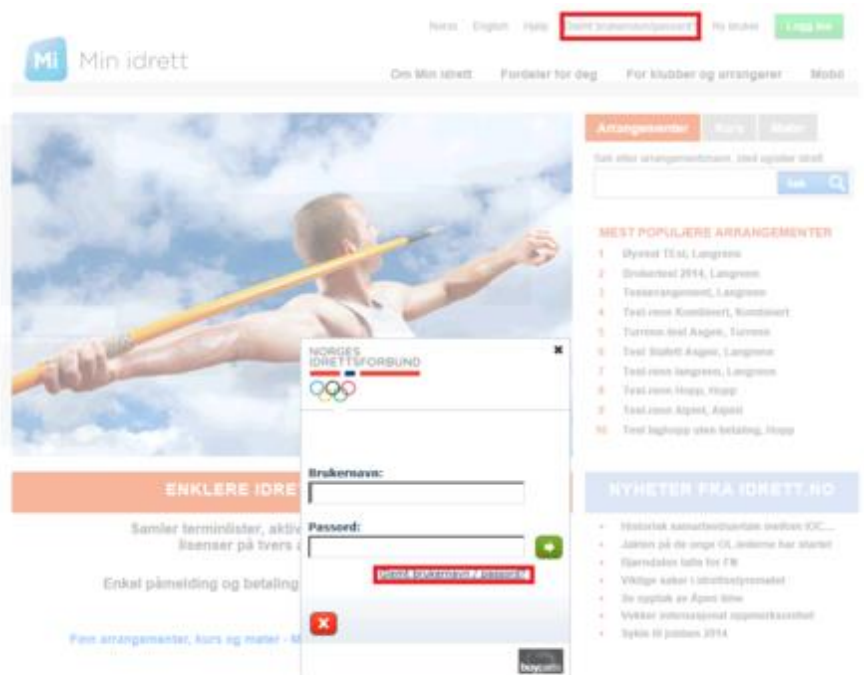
Norsk English Hjelp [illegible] Ny bruker Logg inn

Mi Min idrett

Om Min idrett Fordeler for deg For klubber og arrangører Mobil

Arrangementer Kurs Møter

Søk etter arrangementsnavn, sted og/eller idrett

Søk

MEST POPULÆRE ARRANGEMENTER

1 Øyvind TEst, Langrenn
2 Brukertest 2014, Langrenn
3 Testarrangement, Langrenn
4 Test renn Kombinert, Kombinert
5 Turrenn test Aagot, Turrenn
6 Test Stafett Aagot, Langrenn
7 Test renn langrenn, Langrenn
8 Test renn Hopp, Hopp
9 Test renn Alpint, Alpint
10 Test laghopp uten betaling, Hopp

NORGES IDRETTSFORBUND

Brukernavn:

Passord:

Glemt brukernavn / passord?

ENKLERE IDRET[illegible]

Samler terminlister, aktiv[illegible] lisenser på tvers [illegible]

Enkel påmelding og betaling

Finn arrangementer, kurs og møter - M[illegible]

NYHETER FRA IDRETT.NO

Historisk samarbeidsavtale mellom IOC...
Jakten på de unge OL-lekene har startet
Bjørndalen talte for FN
Viktige saker i idrettsstyremøtet
Se opptak av Åpen time
Vekker internasjonal oppmerksomhet
Sykle til jobben 2014

buypass